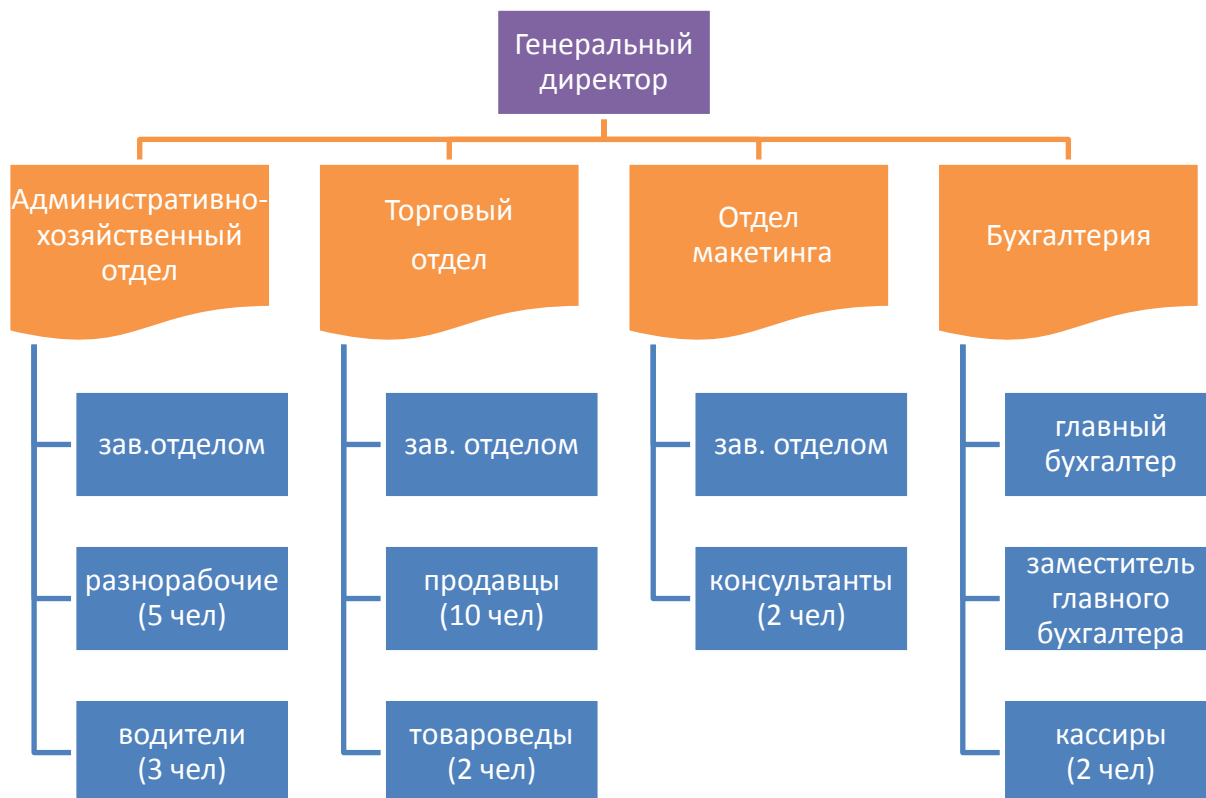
Генеральный директор

Административно-хозяйственный отдел

зав.отделом

разнорабочие (5 чел)

водители (3 чел)

Торговый отдел

зав. отделом

продавцы (10 чел)

товароведы (2 чел)

Отдел макетинга

зав. отделом

консультанты (2 чел)

Бухгалтерия

главный бухгалтер

заместитель главного бухгалтера

кассиры (2 чел)